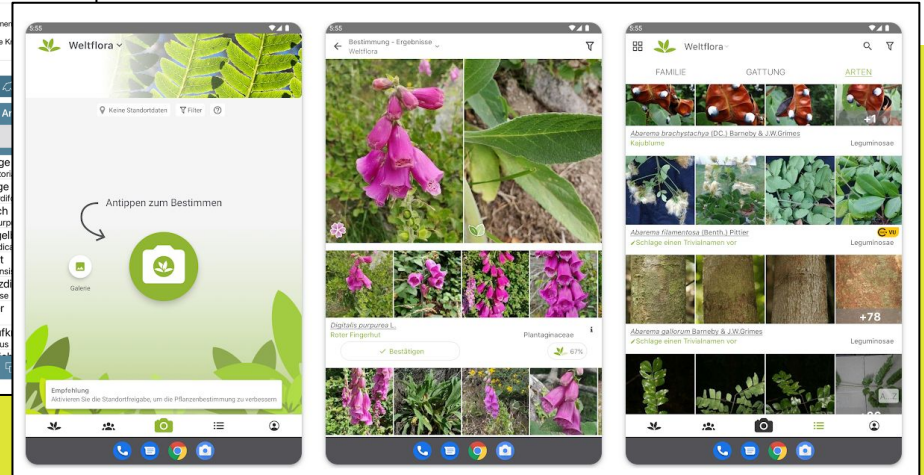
5:55

Weltflora

Keine Standortdaten   Filter

Antippen zum Bestimmen

Galerie

Empfehlung
Aktivieren Sie die Standortfreigabe, um die Pflanzenbestimmung zu verbessern

5:55

Bestimmung - Ergebnisse
Weltflora

Digitalis purpurea L.
Roter Fingerhut
Plantaginaceae

Bestätigen
67%

5:55

Weltflora

FAMILIE   GATTUNG   ARTEN

+1

Abarema brachystachya (DC.) Barneby & J.W.Grimes
Kajublume
Leguminosae

Abarema filamentosa (Benth.) Pittier
Schlage einen Trivialnamen vor
VU
Leguminosae

+78

Abarema gallorum Barneby & J.W.Grimes
Schlage einen Trivialnamen vor
Leguminosae